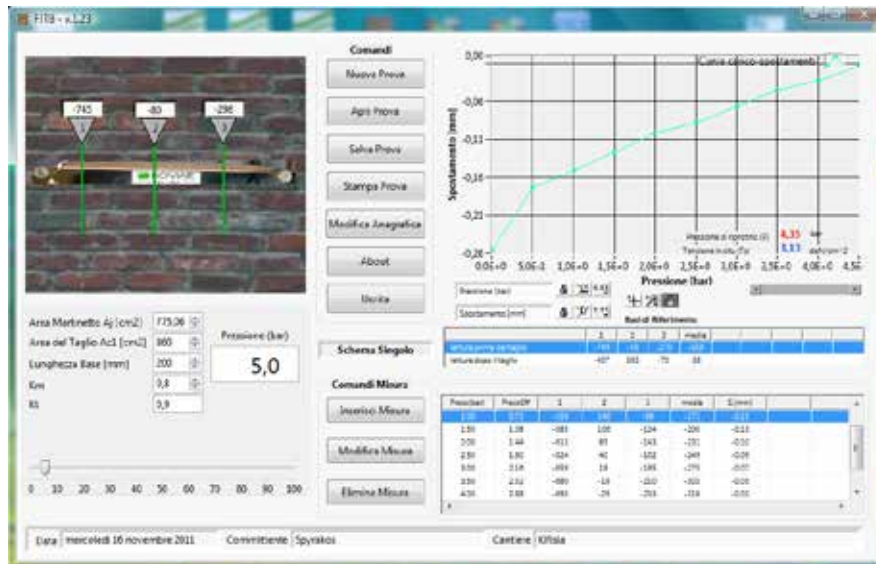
FIT8 - v.1.23

-745
-80
-296

Comandi

Nuova Prova

Apri Prova

Salva Prova

Stampa Prova

Modifica Anagrafica

About

Uscita

Curva carico-spostamento

0,00
-0,06
-0,11
-0,16
-0,21
-0,26

Spostamento [mm]

0,0E+0 5,0E-1 1,0E+0 1,5E+0 2,0E+0 2,5E+0 3,0E+0 3,5E+0 4,0E+0 4,5E

Pressione [bar]

Pressione di ripristino (0) 4,35 bar
Tensione in situ (Ts) 3,13 daN/cm^2

Pressione [bar]
Spostamento [mm]

Basi di Riferimento

| | 1 | 2 | 3 | media |
|---|---|---|---|---|
| lettura prima del taglio | -745 | -80 | -296 | -374 |
| lettura dopo il taglio | -907 | 160 | -79 | -38 |

Area Martinetto Aj [cm2] 775,06
Area del Taglio Ac1 [cm2] 860
Lunghezza Base [mm] 200
Km 0,8
Ki 0,9

Pressione (bar)
5,0

Schema Singolo

Comandi Misura

Inserisci Misura

Modifica Misura

Elimina Misura

0 10 20 30 40 50 60 70 80 90 100

| Press[bar] | Press[M] | 1 | 2 | 3 | media | S[mm] |
|---|---|---|---|---|---|---|
| 0.00 | 0.72 | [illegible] | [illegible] | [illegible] | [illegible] | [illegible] |
| 1.50 | 1.08 | -985 | 108 | -124 | -200 | -0.13 |
| 2.00 | 1.44 | -811 | 85 | -143 | -231 | -0.10 |
| 2.50 | 1.80 | -824 | 40 | -162 | -249 | -0.09 |
| 3.00 | 2.16 | -859 | 18 | -185 | -275 | -0.07 |
| 3.50 | 2.52 | -880 | -19 | -210 | -303 | -0.05 |
| 4.00 | 2.88 | -893 | -29 | -253 | -319 | -0.03 |

Data mercoledì 16 novembre 2011 Committente Spyrakos Cantiere Kifisia